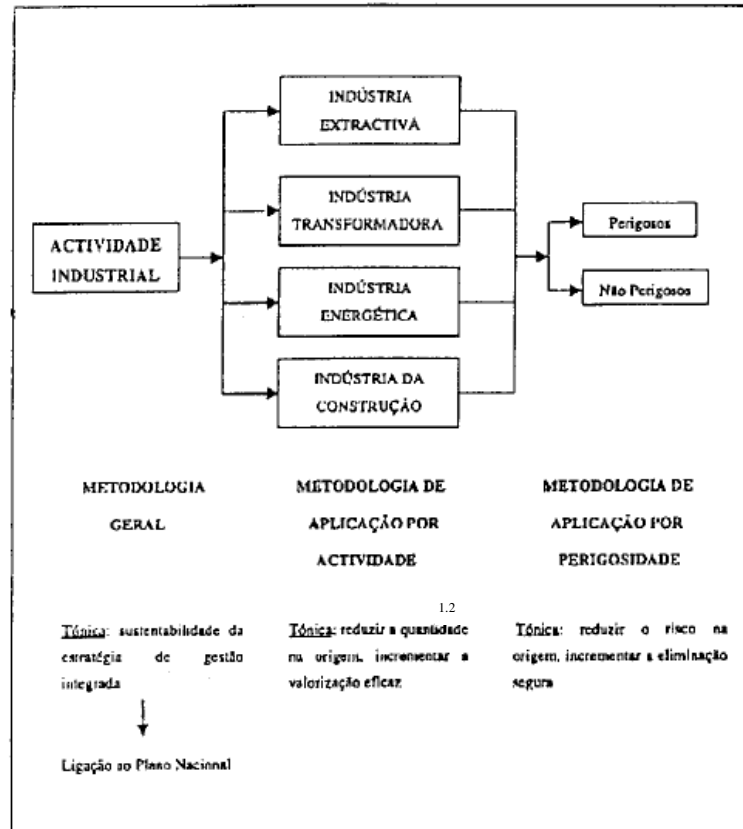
ACTIVIDADE INDUSTRIAL

INDÚSTRIA EXTRACTIVA

INDÚSTRIA TRANSFORMADORA

INDÚSTRIA ENERGÉTICA

INDÚSTRIA DA CONSTRUÇÃO

Perigosos

Não Perigosos

METODOLOGIA GERAL

METODOLOGIA DE APLICAÇÃO POR ACTIVIDADE

METODOLOGIA DE APLICAÇÃO POR PERIGOSIDADE

1.2

Tónica: sustentabilidade da estratégia de gestão integrada

Tónica: reduzir a quantidade na origem, incrementar a valorização eficaz

Tónica: reduzir o risco na origem, incrementar a eliminação segura

Ligação ao Plano Nacional